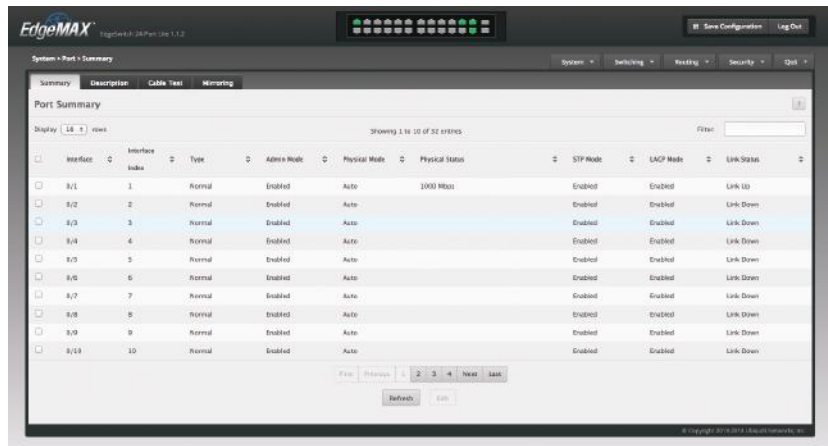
EdgeMAX EdgeSwitch 24-Port Lite 1.1.2

Save Configuration Log Out

System > Port > Summary

System Switching Routing Security QoS

Summary Description Cable Test Mirroring

Port Summary

Display 10 rows

Showing 1 to 10 of 52 entries

Filter

| | Interface | Interface Index | Type | Admin Mode | Physical Mode | Physical Status | STP Mode | LACP Mode | Link Status |
|---|---|---|---|---|---|---|---|---|---|
| | 0/1 | 1 | Normal | Enabled | Auto | 1000 Mbps | Enabled | Enabled | Link Up |
| | 0/2 | 2 | Normal | Enabled | Auto | | Enabled | Enabled | Link Down |
| | 0/3 | 3 | Normal | Enabled | Auto | | Enabled | Enabled | Link Down |
| | 0/4 | 4 | Normal | Enabled | Auto | | Enabled | Enabled | Link Down |
| | 0/5 | 5 | Normal | Enabled | Auto | | Enabled | Enabled | Link Down |
| | 0/6 | 6 | Normal | Enabled | Auto | | Enabled | Enabled | Link Down |
| | 0/7 | 7 | Normal | Enabled | Auto | | Enabled | Enabled | Link Down |
| | 0/8 | 8 | Normal | Enabled | Auto | | Enabled | Enabled | Link Down |
| | 0/9 | 9 | Normal | Enabled | Auto | | Enabled | Enabled | Link Down |
| | 0/10 | 10 | Normal | Enabled | Auto | | Enabled | Enabled | Link Down |

First Previous 1 2 3 4 Next Last

Refresh Edit

© Copyright 2013-2014 Ubiquiti Networks, Inc.